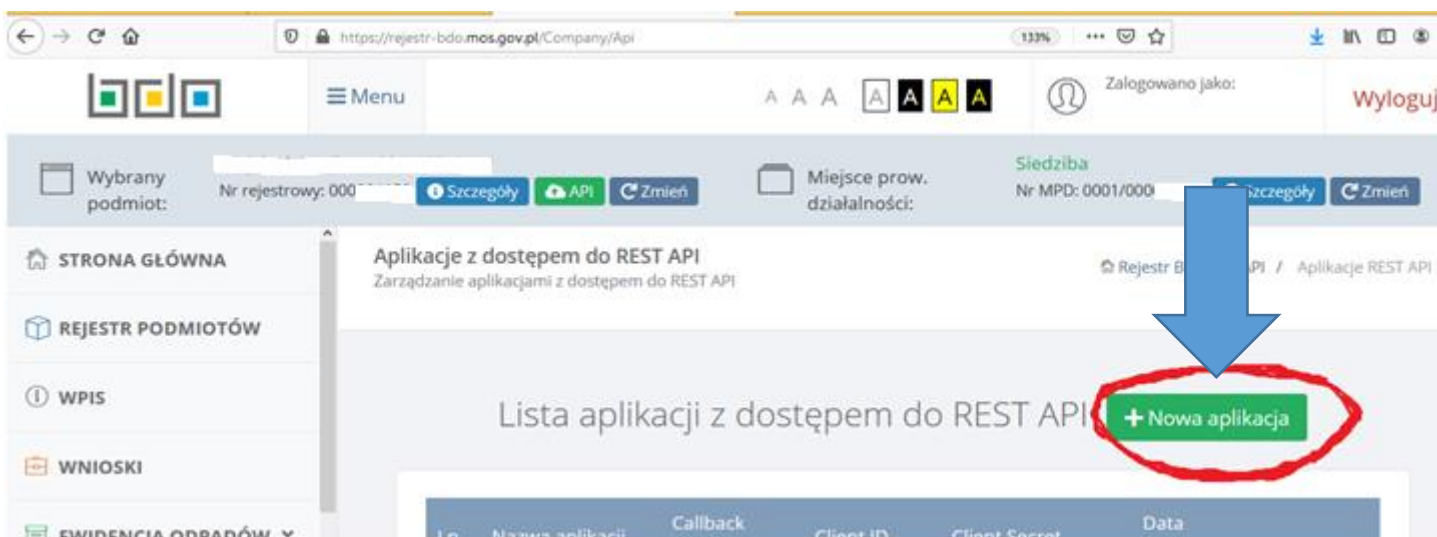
https://rejestr-bdo.mos.gov.pl/Company/Api

133%

≡ Menu

A A A A A A A

Zalogowano jako:

Wyloguj

Wybrany podmiot:

Nr rejestrowy: 000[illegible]

Szczegóły

API

Zmień

Miejsce prow. działalności:

Siedziba

Nr MPD: 0001/000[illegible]

Szczegóły

Zmień

STRONA GŁÓWNA

REJESTR PODMIOTÓW

WPIS

WNIOSKI

EWIDENCJA ODPADÓW

Aplikacje z dostępem do REST API

Zarządzanie aplikacjami z dostępem do REST API

Rejestr B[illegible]PI / Aplikacje REST API

Lista aplikacji z dostępem do REST API

+ Nowa aplikacja

| Lp. | Nazwa aplikacji | Callback | Client ID | Client Secret | Data |
|---|---|---|---|---|---|